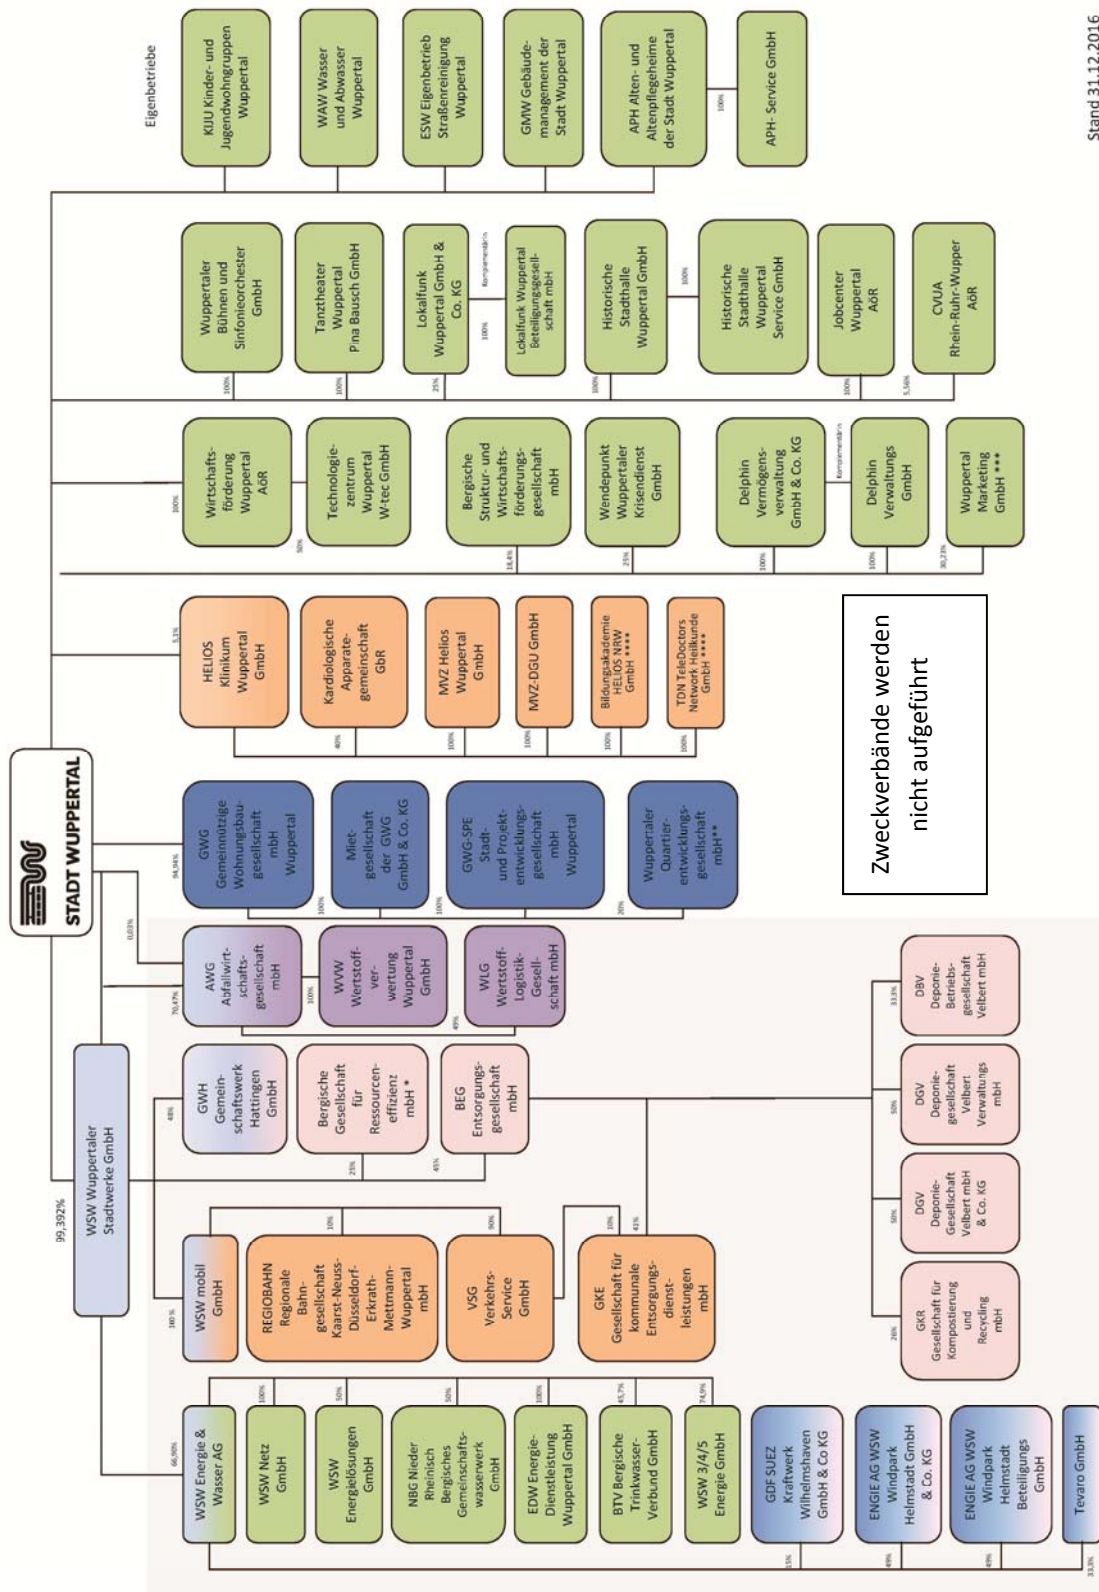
STADT WUPPERTAL

Eigenbetriebe

KIJU Kinder- und Jugendwohngruppen Wuppertal

WAW Wasser und Abwasser Wuppertal

ESW Eigenbetrieb Straßenreinigung Wuppertal

GMW Gebäudemanagement der Stadt Wuppertal

APH Alten- und Altenpflegeheime der Stadt Wuppertal

100%

APH- Service GmbH

Stand 31.12.2016

100%
Wuppertaler Bühnen und Sinfonieorchester GmbH

100%
Tanztheater Wuppertal Pina Bausch GmbH

25%
Lokalfunk Wuppertal GmbH & Co. KG

Komplementärin

100%
Lokalfunk Wuppertal Beteiligungsgesellschaft mbH

100%
Historische Stadthalle Wuppertal GmbH

100%
Historische Stadthalle Wuppertal Service GmbH

100%
Jobcenter Wuppertal AöR

5,56%
CVUA Rhein-Ruhr-Wupper AöR

100%
Wirtschaftsförderung Wuppertal AöR

50%
Technologiezentrum Wuppertal W-tec GmbH

18,4%
Bergische Struktur- und Wirtschaftsförderungsgesellschaft mbH

25%
Wendepunkt Wuppertaler Krisendienst GmbH

100%
Delphin Vermögensverwaltung GmbH & Co. KG

Komplementärin

100%
Delphin Verwaltungs GmbH

30,23%
Wuppertal Marketing GmbH ***

5,1%
HELIOS Klinikum Wuppertal GmbH

40%
Kardiologische Apparategemeinschaft GbR

100%
MVZ Helios Wuppertal GmbH

100%
MVZ-DGU GmbH

100%
Bildungsakademie HELIOS NRW GmbH ****

100%
TDN TeleDoctors Network Heilkunde GmbH ****

Zweckverbände werden nicht aufgeführt

94,94%
GWG Gemeinnützige Wohnungsbaugesellschaft mbH Wuppertal

100%
Mietgesellschaft der GWG GmbH & Co. KG

100%
GWG-SPE Stadt- und Projektentwicklungsgesellschaft mbH Wuppertal

20%
Wuppertaler Quartierentwicklungsgesellschaft mbH**

0,03%

70,47%
AWG Abfallwirtschaftsgesellschaft mbH

100%
WVW Wertstoffverwertung Wuppertal GmbH

49%
WLG Wertstoff-Logistik-Gesellschaft mbH

99,392%
WSW Wuppertaler Stadtwerke GmbH

48%
GWH Gemeinschaftswerk Hattingen GmbH

25%
Bergische Gesellschaft für Ressourceneffizienz mbH *

45%
BEG Entsorgungsgesellschaft mbH

33,3%
DBV Deponie-Betriebsgesellschaft Velbert mbH

50%
DGV Deponiegesellschaft Velbert Verwaltungs mbH

50%
DGV Deponie-Gesellschaft Velbert mbH & Co. KG

26%
GKR Gesellschaft für Kompostierung und Recycling mbH

100%
WSW mobil GmbH

10%
REGIOBAHN Regionale Bahngesellschaft Kaarst-Neuss-Düsseldorf-Erkrath-Mettmann-Wuppertal mbH

90%
VSG Verkehrs-Service GmbH

10%
41%
GKE Gesellschaft für kommunale Entsorgungsdienstleistungen mbH

66,90%
WSW Energie & Wasser AG

100%
WSW Netz GmbH

50%
WSW Energielösungen GmbH

50%
NBG Nieder Rheinisch Bergisches Gemeinschaftswasserwerk GmbH

100%
EDW Energie-Dienstleistung Wuppertal GmbH

45,7%
BTV Bergische Trinkwasser-Verbund GmbH

74,9%
WSW 3/4/5 Energie GmbH

15%
GDF SUEZ Kraftwerk Wilhelmshaven GmbH & Co KG

49%
ENGIE AG WSW Windpark Helmstadt GmbH & Co. KG

49%
ENGIE AG WSW Windpark Helmstadt Beteiligungs GmbH

33,3%
Tevaro GmbH